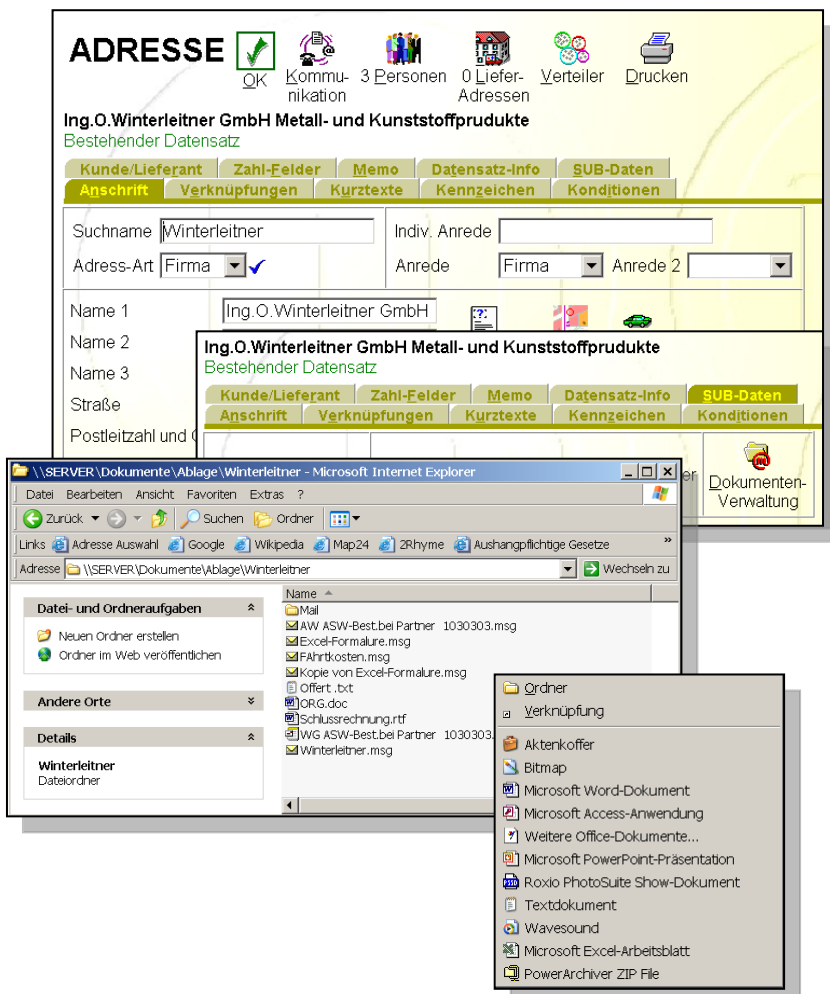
ADRESSE OK Kommunikation 3 Personen 0 Liefer-Adressen Verteiler Drucken

Ing.O.Winterleitner GmbH Metall- und Kunststoffprudukte
Bestehender Datensatz

Kunde/Lieferant | Zahl-Felder | Memo | Datensatz-Info | SUB-Daten
Anschrift | Verknüpfungen | Kurztexte | Kennzeichen | Konditionen

Suchname Winterleitner
Adress-Art Firma
Indiv. Anrede
Anrede Firma
Anrede 2

Name 1 Ing.O.Winterleitner GmbH
Name 2
Name 3
Straße
Postleitzahl und O

Ing.O.Winterleitner GmbH Metall- und Kunststoffprudukte
Bestehender Datensatz

Kunde/Lieferant | Zahl-Felder | Memo | Datensatz-Info | SUB-Daten
Anschrift | Verknüpfungen | Kurztexte | Kennzeichen | Konditionen

Dokumenten-Verwaltung

\\SERVER\Dokumente\Ablage\Winterleitner - Microsoft Internet Explorer

Datei Bearbeiten Ansicht Favoriten Extras ?

Zurück Suchen Ordner

Links Adresse Auswahl Google Wikipedia Map24 2Rhyme Aushangpflichtige Gesetze

Adresse \\SERVER\Dokumente\Ablage\Winterleitner Wechseln zu

Datei- und Ordneraufgaben
Neuen Ordner erstellen
Ordner im Web veröffentlichen

Andere Orte

Details
Winterleitner
Dateiordner

Name
Mail
AW ASW-Best.bei Partner 1030303.msg
Excel-Formalure.msg
FAhrtkosten.msg
Kopie von Excel-Formalure.msg
Offert .txt
ORG.doc
Schlussrechnung.rtf
WG ASW-Best.bei Partner 1030303.msg
Winterleitner.msg

Ordner
Verknüpfung
Aktenkoffer
Bitmap
Microsoft Word-Dokument
Microsoft Access-Anwendung
Weitere Office-Dokumente...
Microsoft PowerPoint-Präsentation
Roxio PhotoSuite Show-Dokument
Textdokument
Wavesound
Microsoft Excel-Arbeitsblatt
PowerArchiver ZIP File